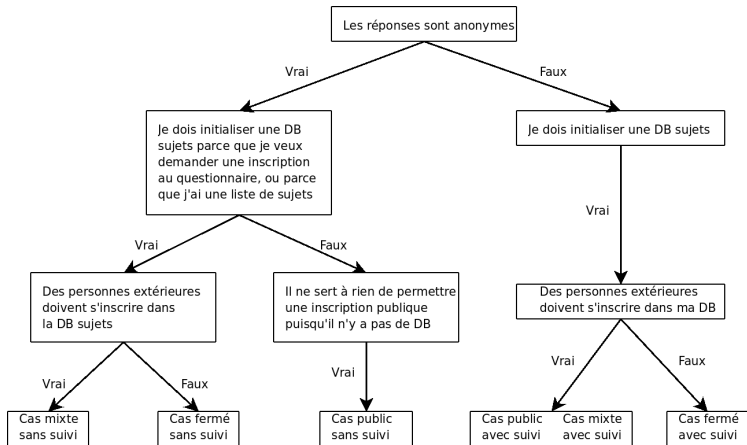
Les réponses sont anonymes

Vrai

Faux

Je dois initialiser une DB sujets parce que je veux demander une inscription au questionnaire, ou parce que j'ai une liste de sujets

Je dois initialiser une DB sujets

Vrai

Faux

Vrai

Des personnes extérieures doivent s'inscrire dans la DB sujets

Il ne sert à rien de permettre une inscription publique puisqu'il n'y a pas de DB

Des personnes extérieures doivent s'inscrire dans ma DB

Vrai

Faux

Vrai

Vrai

Faux

Cas mixte sans suivi

Cas fermé sans suivi

Cas public sans suivi

Cas public avec suivi

Cas mixte avec suivi

Cas fermé avec suivi